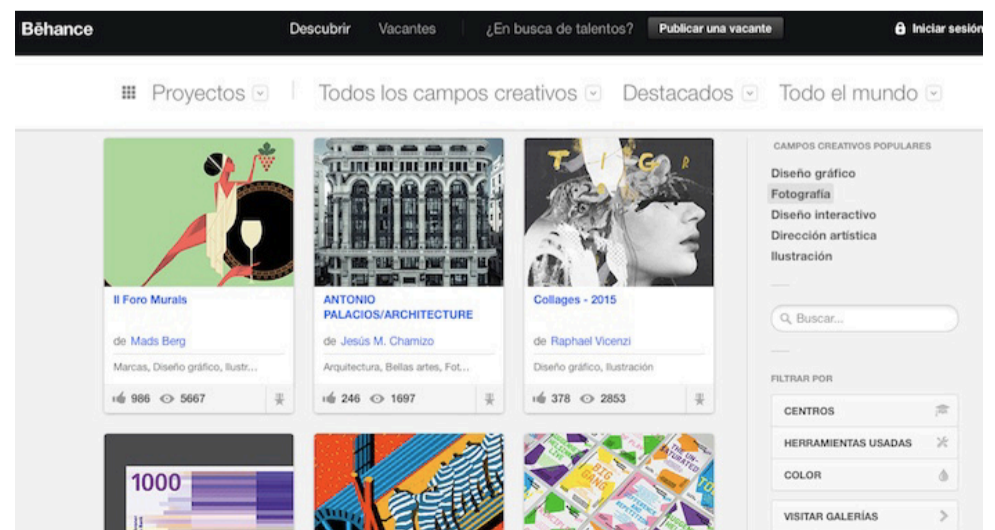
Bēhance Descubrir Vacantes ¿En busca de talentos? Publicar una vacante Iniciar sesión

Proyectos Todos los campos creativos Destacados Todo el mundo

Il Foro Murals
de Mads Berg
Marcas, Diseño gráfico, Ilustr...
986 5667

ANTONIO PALACIOS/ARCHITECTURE
de Jesús M. Chamizo
Arquitectura, Bellas artes, Fot...
246 1697

Collages - 2015
de Raphael Vicenzi
Diseño gráfico, Ilustración
378 2853

1000

CAMPOS CREATIVOS POPULARES
Diseño gráfico
Fotografía
Diseño interactivo
Dirección artística
Ilustración

Buscar...

FILTRAR POR
CENTROS
HERRAMIENTAS USADAS
COLOR
VISITAR GALERÍAS